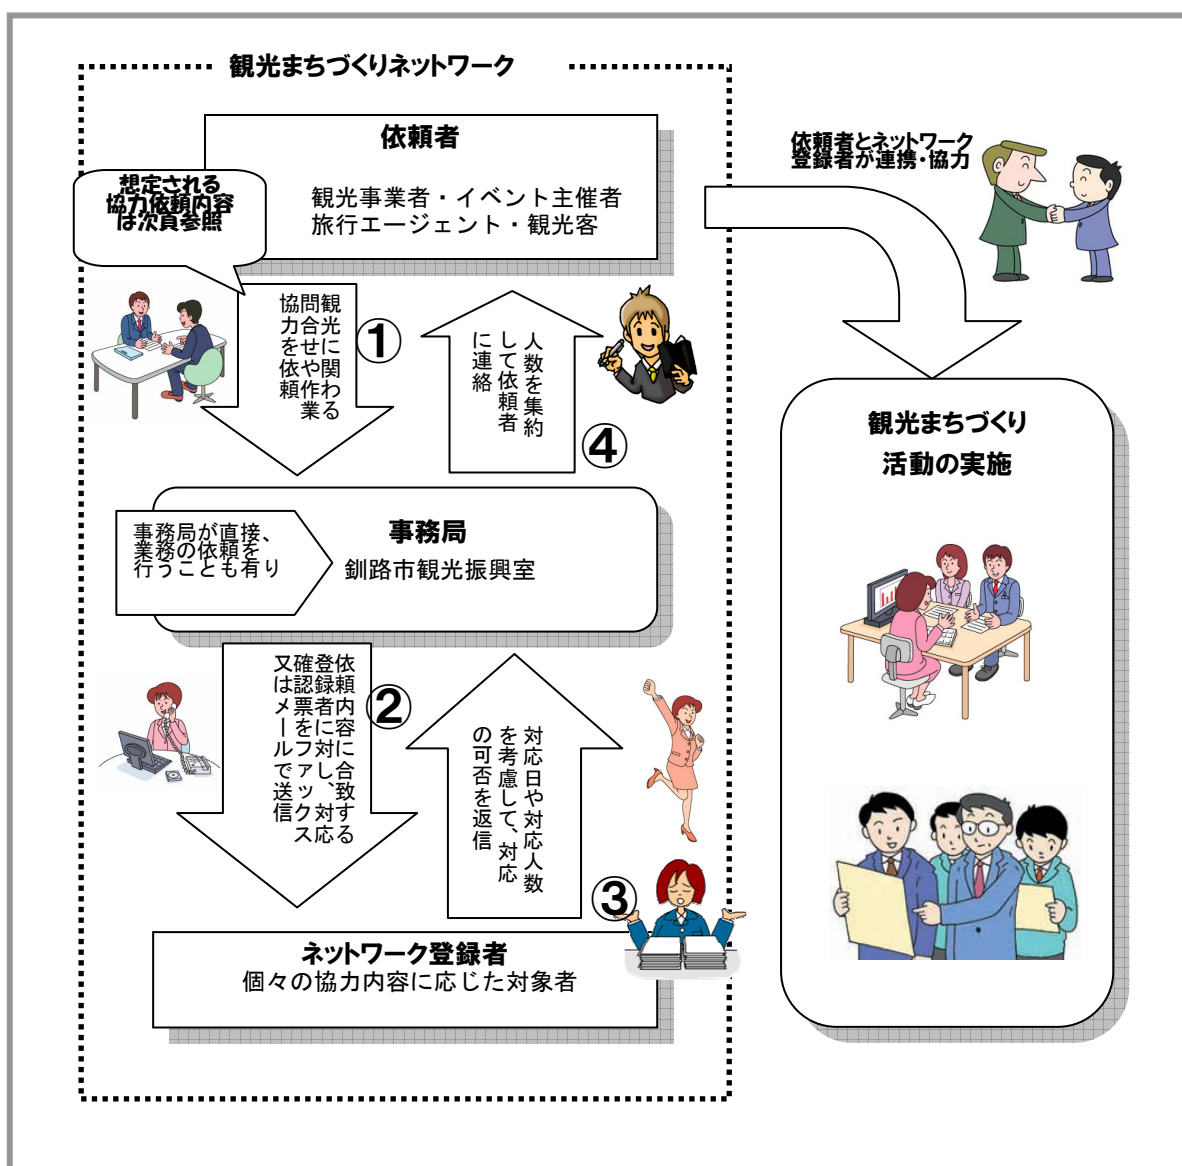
観光まちづくりネットワーク

依頼者
観光事業者・イベント主催者
旅行エージェント・観光客

想定される協力依頼内容は次頁参照

依頼者とネットワーク登録者が連携・協力

①
観光に関わる問合せや協力依頼作業

④
人数を集約して依頼者に連絡

事務局
釧路市観光振興室

事務局が直接、業務の依頼を行うことも有り

②
依頼内容に合致する登録者に対し、対応確認票をファックス又はメールで送信

対応日や対応人数を考慮して、対応の可否を返信
③

ネットワーク登録者
個々の協力内容に応じた対象者

観光まちづくり
活動の実施